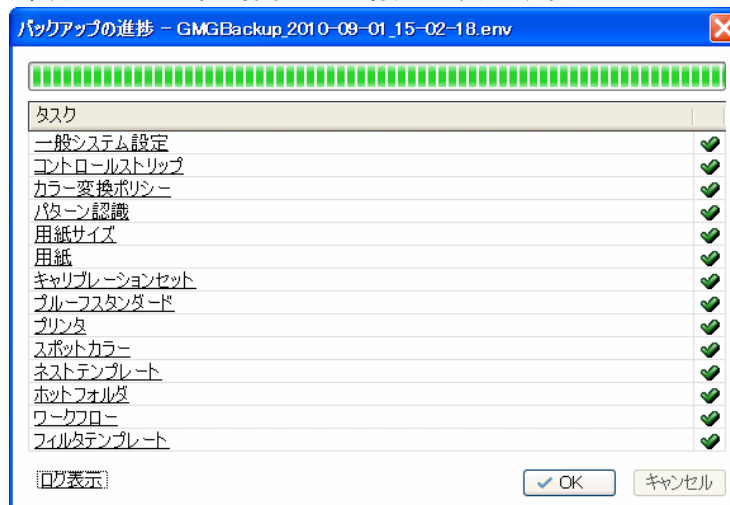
バックアップの進捗 – GMGBackup_2010-09-01_15-02-18.env

| タスク | |
|---|---|
| 一般システム設定 | |
| コントロールストリップ | |
| カラー変換ポリシー | |
| パターン認識 | |
| 用紙サイズ | |
| 用紙 | |
| キャリブレーションセット | |
| プルーフスタンダード | |
| プリンタ | |
| スポットカラー | |
| ネストテンプレート | |
| ホットフォルダ | |
| ワークフロー | |
| フィルタテンプレート | |

ログ表示

OK

キャンセル